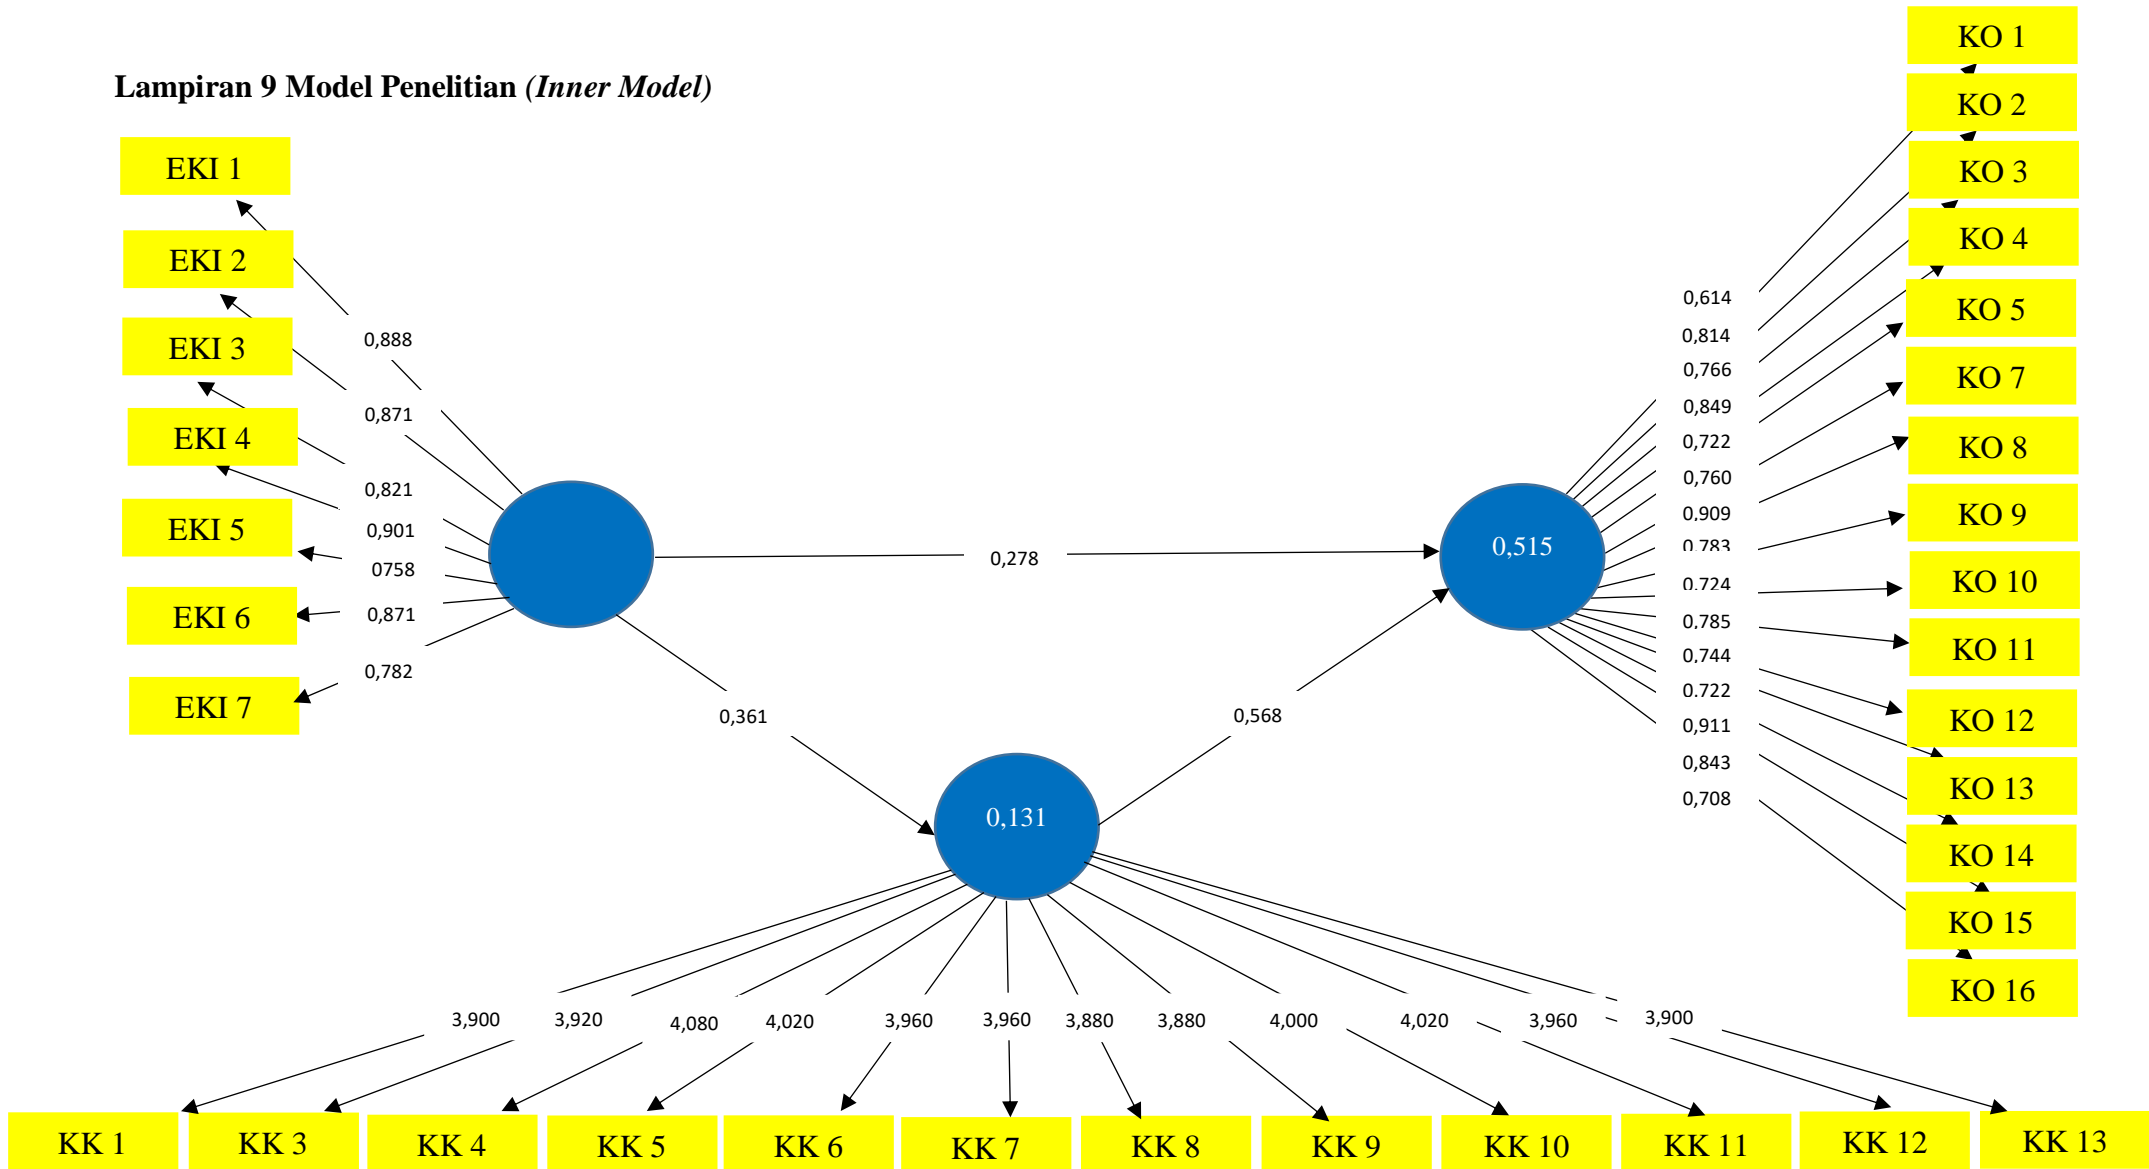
Lampiran 9 Model Penelitian (Inner Model)

EKI 1
EKI 2
EKI 3
EKI 4
EKI 5
EKI 6
EKI 7

0,888
0,871
0,821
0,901
0758
0,871
0,782

0,278
0,361
0,568

0,515
0,131

KO 1
KO 2
KO 3
KO 4
KO 5
KO 7
KO 8
KO 9
KO 10
KO 11
KO 12
KO 13
KO 14
KO 15
KO 16

0,614
0,814
0,766
0,849
0,722
0,760
0,909
0,783
0,724
0,785
0,744
0,722
0,911
0,843
0,708

3,900
3,920
4,080
4,020
3,960
3,960
3,880
3,880
4,000
4,020
3,960
3,900

KK 1
KK 3
KK 4
KK 5
KK 6
KK 7
KK 8
KK 9
KK 10
KK 11
KK 12
KK 13